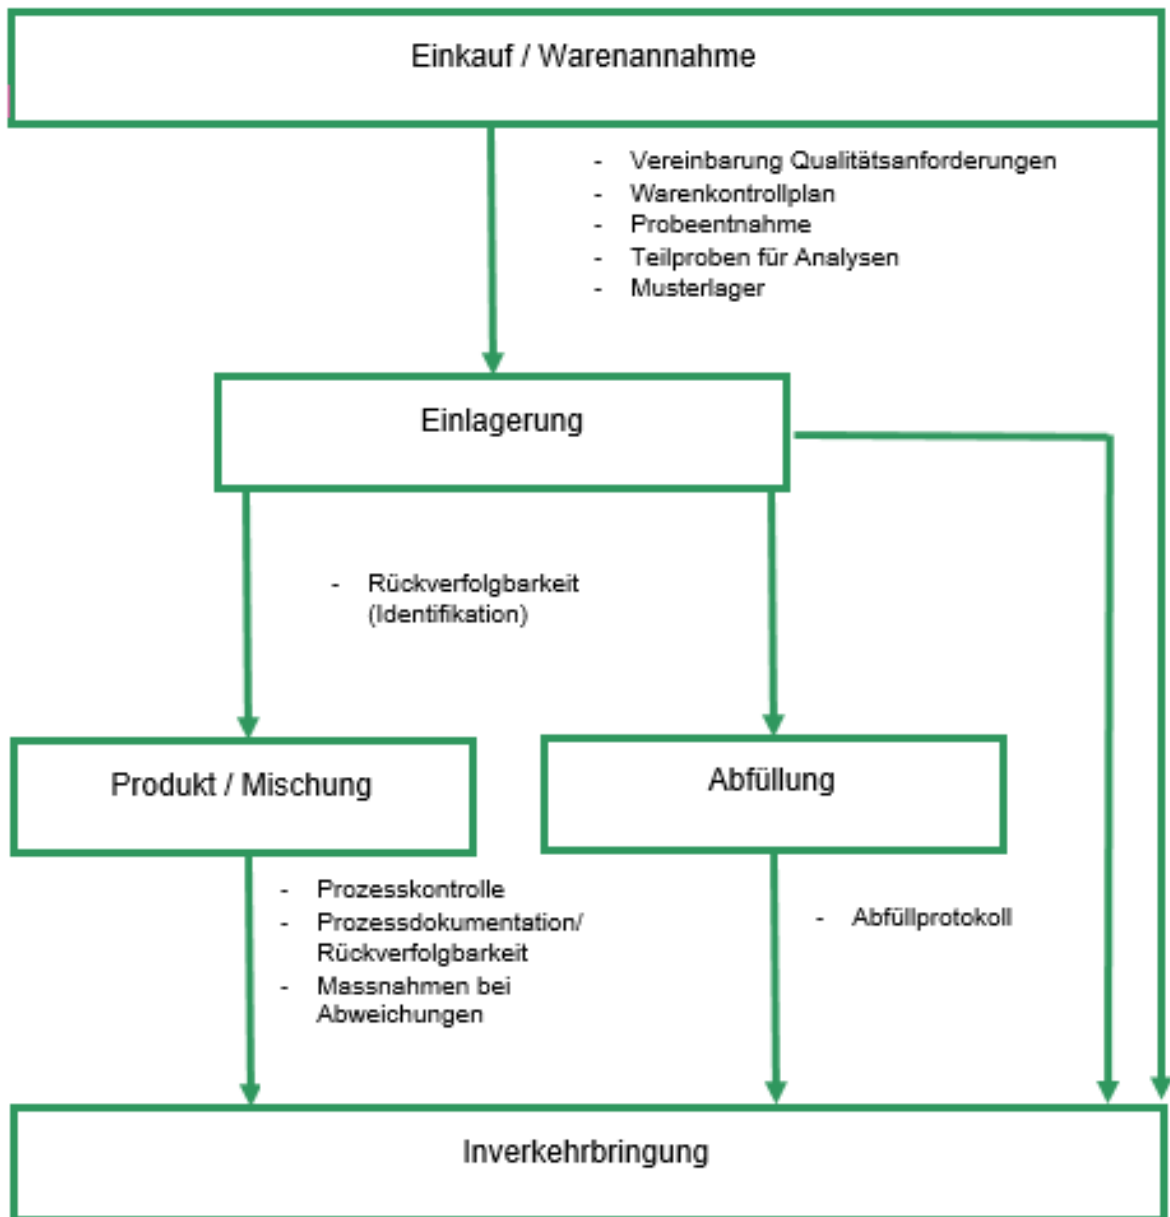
Einkauf / Warenannahme

- Vereinbarung Qualitätsanforderungen
- Warenkontrollplan
- Probeentnahme
- Teilproben für Analysen
- Musterlager

Einlagerung

- Rückverfolgbarkeit (Identifikation)

Produkt / Mischung

Abfüllung

- Prozesskontrolle
- Prozessdokumentation/ Rückverfolgbarkeit
- Massnahmen bei Abweichungen

- Abfüllprotokoll

Inverkehrbringung